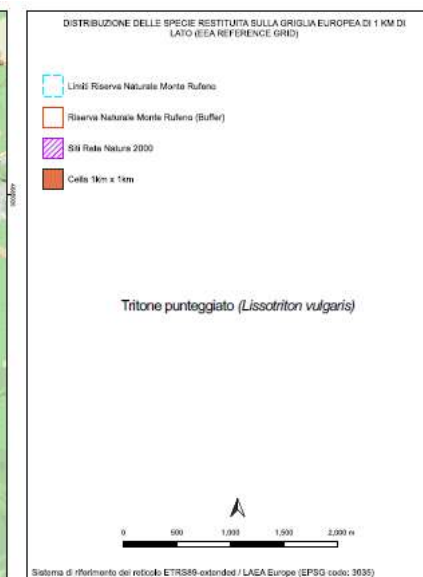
DISTRIBUZIONE DELLE SPECIE RESTITUITA SULLA GRIGLIA EUROPEA DI 1 KM DI LATO (EEA REFERENCE GRID)

Limiti Riserva Naturale Monte Rufeno

Riserva Naturale Monte Rufeno (Buffer)

Siti Rete Natura 2000

Cella 1km x 1km

Tritone punteggiato (*Lissotriton vulgaris*)

0 500 1,000 1,500 2,000 m

Sistema di riferimento del reticolo ETRS89-extended / LAEA Europe (EPSG code: 3035)